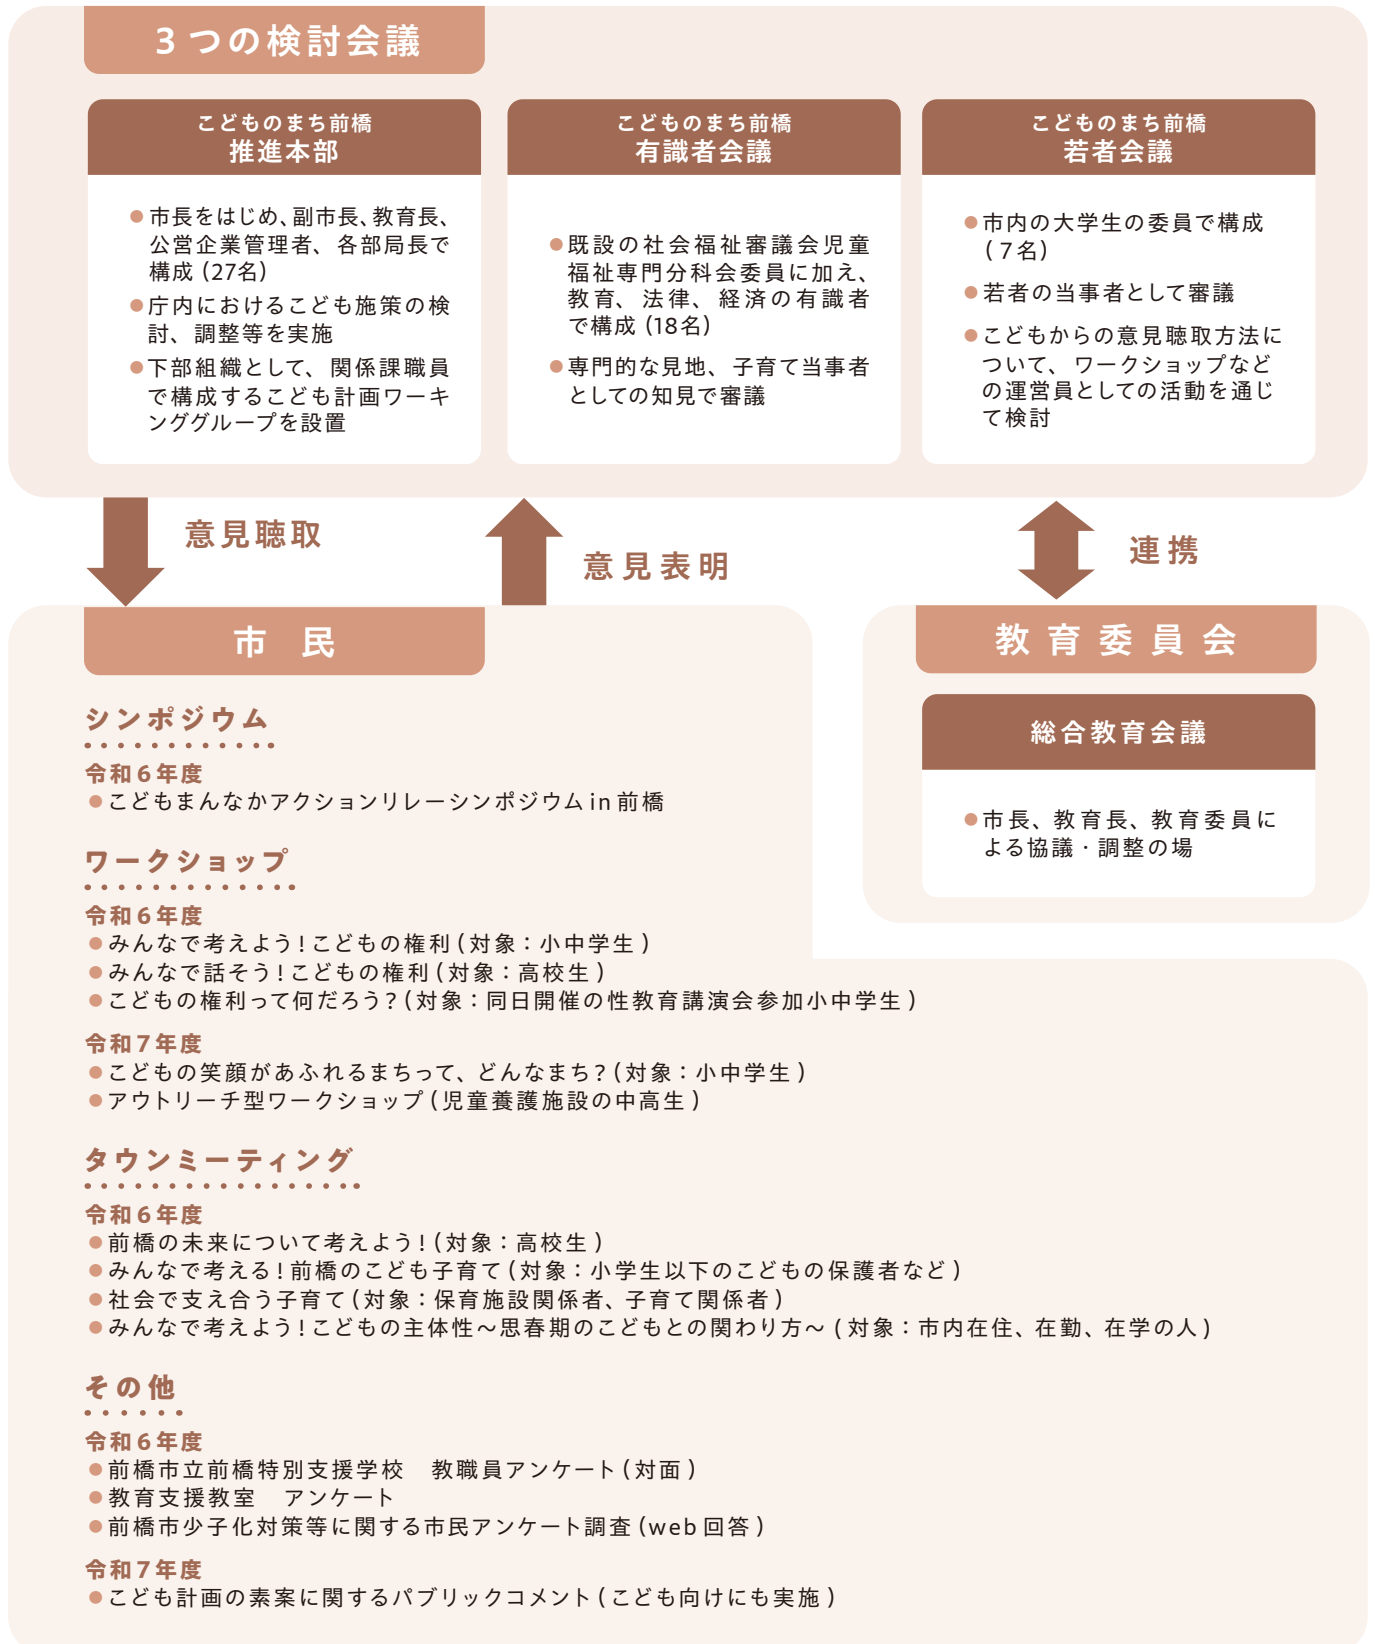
3つの検討会議

こどものまち前橋
推進本部

●市長をはじめ、副市長、教育長、公営企業管理者、各部局長で構成（27名）
●庁内におけるこども施策の検討、調整等を実施
●下部組織として、関係課職員で構成するこども計画ワーキンググループを設置

こどものまち前橋
有識者会議

●既設の社会福祉審議会児童福祉専門分科会委員に加え、教育、法律、経済の有識者で構成（18名）
●専門的な見地、子育て当事者としての知見で審議

こどものまち前橋
若者会議

●市内の大学生の委員で構成（7名）
●若者の当事者として審議
●こどもからの意見聴取方法について、ワークショップなどの運営員としての活動を通じて検討

意見聴取

意見表明

連携

市　民

シンポジウム
令和6年度
●こどもまんなかアクションリレーシンポジウムin前橋

ワークショップ
令和6年度
●みんなで考えよう！こどもの権利（対象：小中学生）
●みんなで話そう！こどもの権利（対象：高校生）
●こどもの権利って何だろう？（対象：同日開催の性教育講演会参加小中学生）

令和7年度
●こどもの笑顔があふれるまちって、どんなまち？（対象：小中学生）
●アウトリーチ型ワークショップ（児童養護施設の中高生）

タウンミーティング
令和6年度
●前橋の未来について考えよう！（対象：高校生）
●みんなで考える！前橋のこども子育て（対象：小学生以下のこどもの保護者など）
●社会で支え合う子育て（対象：保育施設関係者、子育て関係者）
●みんなで考えよう！こどもの主体性～思春期のこどもとの関わり方～（対象：市内在住、在勤、在学の人）

その他
令和6年度
●前橋市立前橋特別支援学校　教職員アンケート（対面）
●教育支援教室　アンケート
●前橋市少子化対策等に関する市民アンケート調査（web回答）

令和7年度
●こども計画の素案に関するパブリックコメント（こども向けにも実施）

教育委員会

総合教育会議

●市長、教育長、教育委員による協議・調整の場